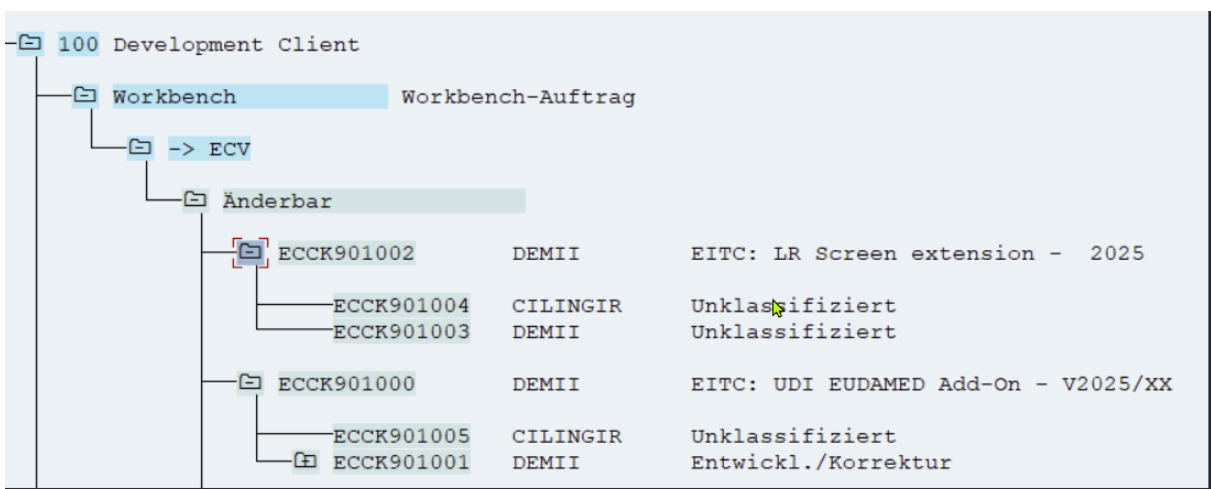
100 Development Client

Workbench Workbench-Auftrag

-> ECV

Änderbar

ECCK901002 DEMII EITC: LR Screen extension - 2025

ECCK901004 CILINGIR Unklassifiziert
ECCK901003 DEMII Unklassifiziert

ECCK901000 DEMII EITC: UDI EUDAMED Add-On - V2025/XX

ECCK901005 CILINGIR Unklassifiziert
ECCK901001 DEMII Entwickl./Korrektur